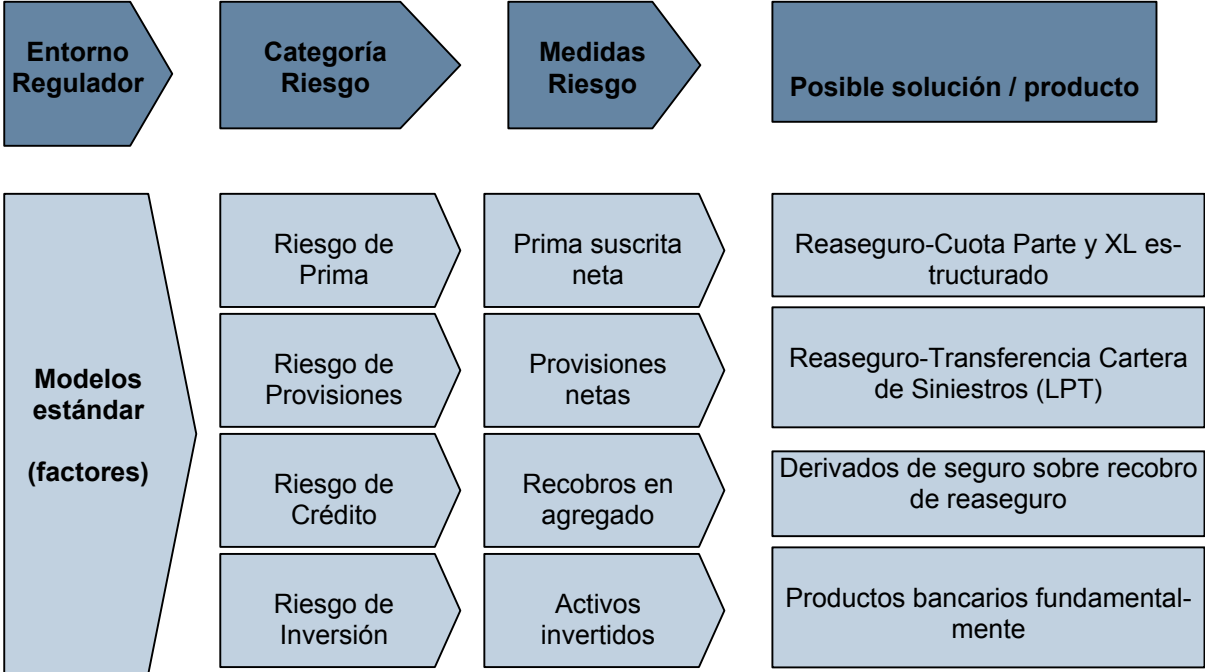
| Entorno Regulador | Categoría Riesgo | Medidas Riesgo | Posible solución / producto |
|---|---|---|---|
| Modelos estándar (factores) | Riesgo de Prima | Prima suscrita neta | Reaseguro-Cuota Parte y XL estructurado |
| | Riesgo de Provisiones | Provisiones netas | Reaseguro-Transferencia Cartera de Siniestros (LPT) |
| | Riesgo de Crédito | Recobros en agregado | Derivados de seguro sobre recobro de reaseguro |
| | Riesgo de Inversión | Activos invertidos | Productos bancarios fundamentalmente |